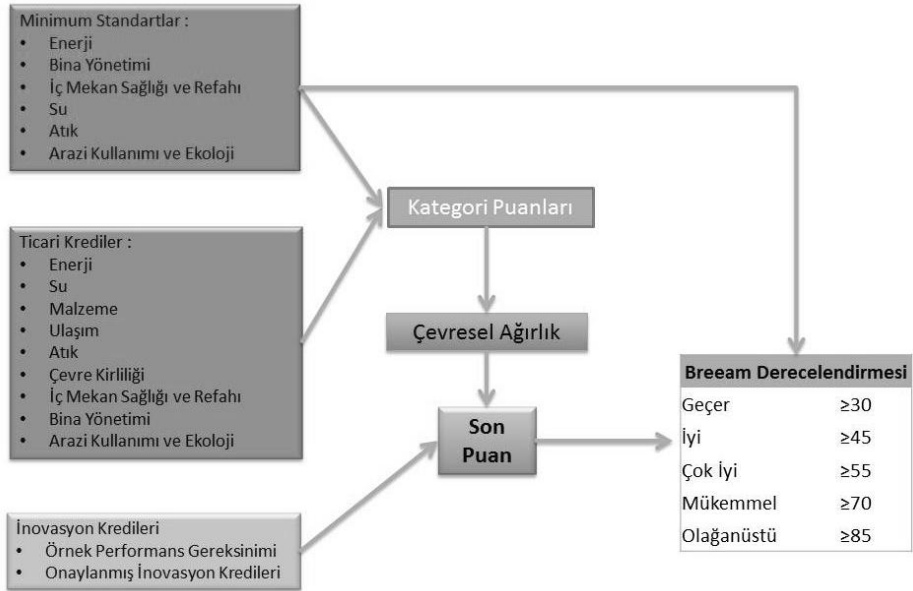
Minimum Standartlar :
- Enerji
- Bina Yönetimi
- İç Mekan Sağlığı ve Refahı
- Su
- Atık
- Arazi Kullanımı ve Ekoloji

Ticari Krediler :
- Enerji
- Su
- Malzeme
- Ulaşım
- Atık
- Çevre Kirliliği
- İç Mekan Sağlığı ve Refahı
- Bina Yönetimi
- Arazi Kullanımı ve Ekoloji

İnovasyon Kredileri
- Örnek Performans Gereksinimi
- Onaylanmış İnovasyon Kredileri

Kategori Puanları

Çevresel Ağırlık

Son Puan

| Breeam Derecelendirmesi | |
|---|---|
| Geçer | ≥30 |
| İyi | ≥45 |
| Çok İyi | ≥55 |
| Mükemmel | ≥70 |
| Olağanüstü | ≥85 |